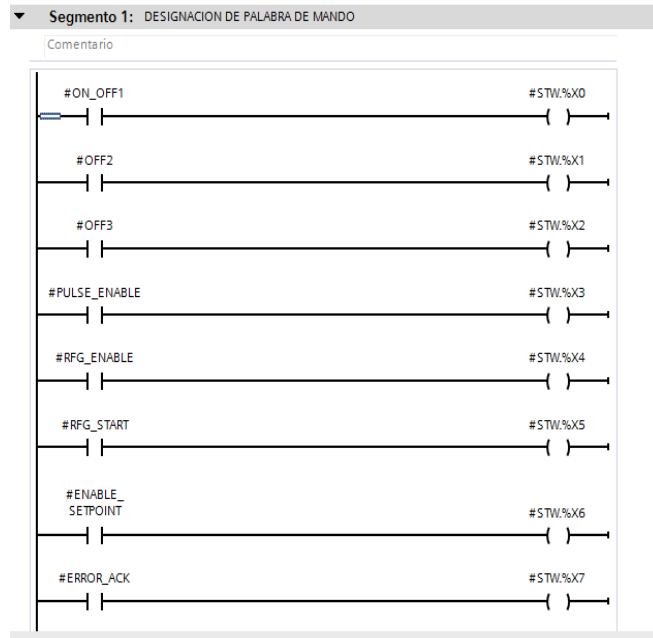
Segmento 1: DESIGNACION DE PALABRA DE MANDO

Comentario

#ON_OFF1 #STW.%X0

#OFF2 #STW.%X1

#OFF3 #STW.%X2

#PULSE_ENABLE #STW.%X3

#RFG_ENABLE #STW.%X4

#RFG_START #STW.%X5

#ENABLE_SETPOINT #STW.%X6

#ERROR_ACK #STW.%X7